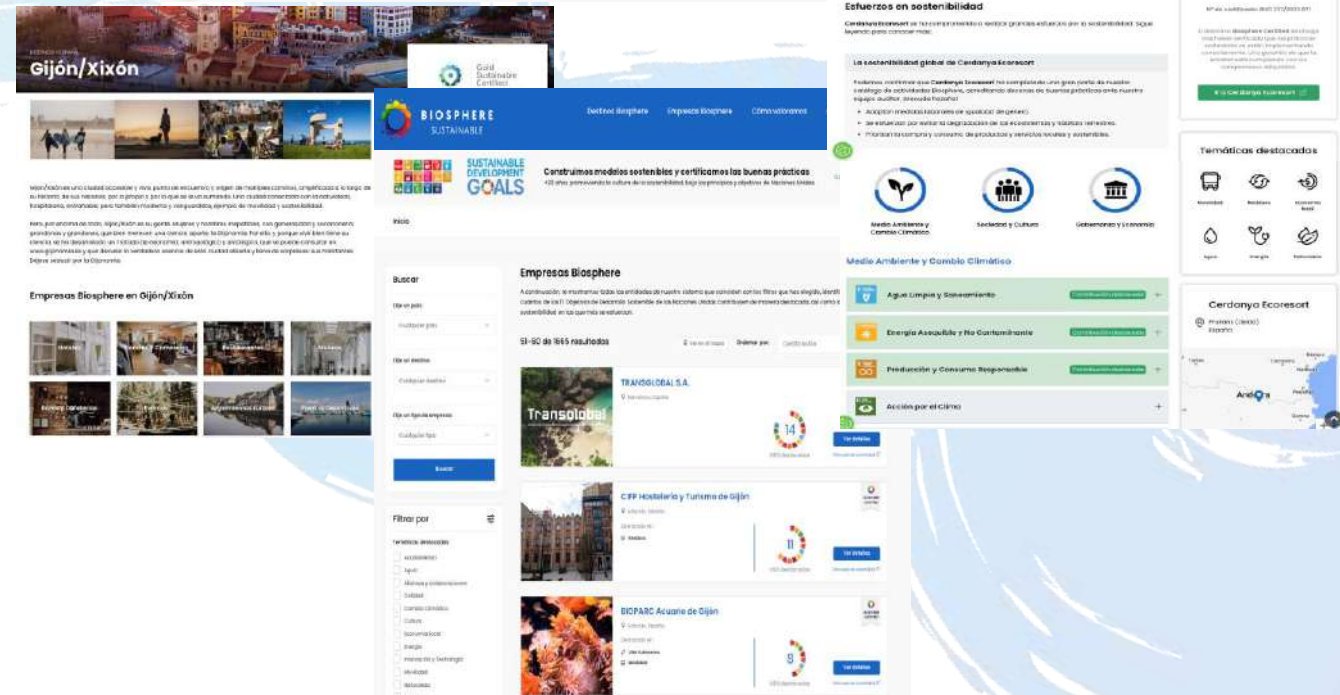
Gijón/Xixón

Gold Sustainable Certified

Empresas Biosphere en Gijón/Xixón

BIOSPHERE SUSTAINABLE

Destinos Biosphere Empresas Biosphere Comunicaciones

SUSTAINABLE DEVELOPMENT GOALS

Construimos modelos sostenibles y certificamos las buenas prácticas

Inicio

Buscar

Buscar

Filtrar por

Empresas Biosphere

51-60 de 1665 resultados

Ordenar por:

TRANSGLOBAL S.A.

Transglobal

14

Ver detalles

CIFP Hostelería y Turismo de Gijón

11

Ver detalles

BIOPARC Acuario de Gijón

9

Ver detalles

Esfuerzos en sostenibilidad

La sostenibilidad global de Cerdanya Ecoresort

Medio Ambiente y Cambio Climático

Sociedad y Cultura

Gobernanza y Economía

Medio Ambiente y Cambio Climático

Agua Limpia y Saneamiento

Energía Asequible y No Contaminante

Producción y Consumo Responsable

Acción por el Clima

Temáticas destacadas

Cerdonya Ecoresort

Andorra